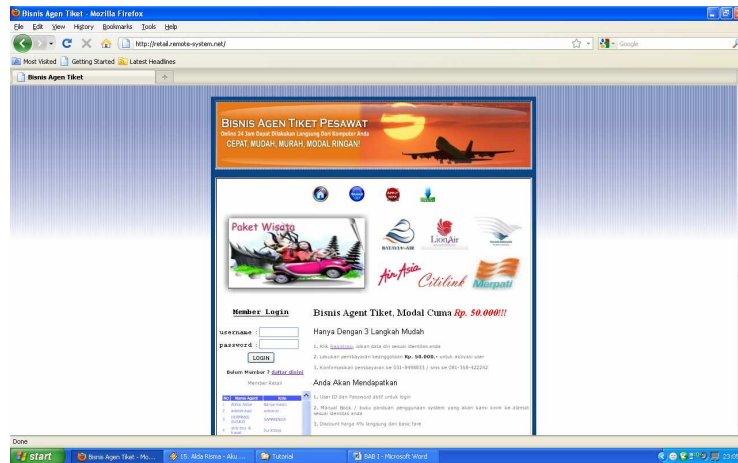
Bisnis Agen Tiket - Mozilla Firefox

File Edit View History Bookmarks Tools Help

http://retail.remote-system.net/

Google

Most Visited Getting Started Latest Headlines

Bisnis Agen Tiket

BISNIS AGEN TIKET PESAWAT
Online 24 Jam Dapat Dilakukan Langsung Dari Komputer Anda
CEPAT, MUDAH, MURAH, MODAL RINGAN!

Paket Wisata

BATAVIA-AIR

LionAir

AirAsia Citilink Merpati

Member Login

username :

password :

LOGIN

Belum Member ? daftar disini

Member Retail

Bisnis Agent Tiket, Modal Cuma Rp. 50.000!!!

Hanya Dengan 3 Langkah Mudah

1. Klik Registrasi, isikan data diri sesuai identitas anda

2. Lakukan pembayaran keanggotaan Rp. 50.000,- untuk aktivasi user

3. Konfirmasikan pembayaran ke 031-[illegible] / sms ke 081-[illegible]

Anda Akan Mendapatkan

1. User ID dan Password aktif untuk login

2. Manual Book / buku panduan penggunaan system yang akan kami kirim ke alamat sesuai identitas anda

3. Discount harga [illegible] langsung dan bisa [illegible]

Done

start | Bisnis Agen Tiket - Mo... | 15. Alda Risma - Aku ... | Tutorial | BAB 1 - Microsoft Word | 23:0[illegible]